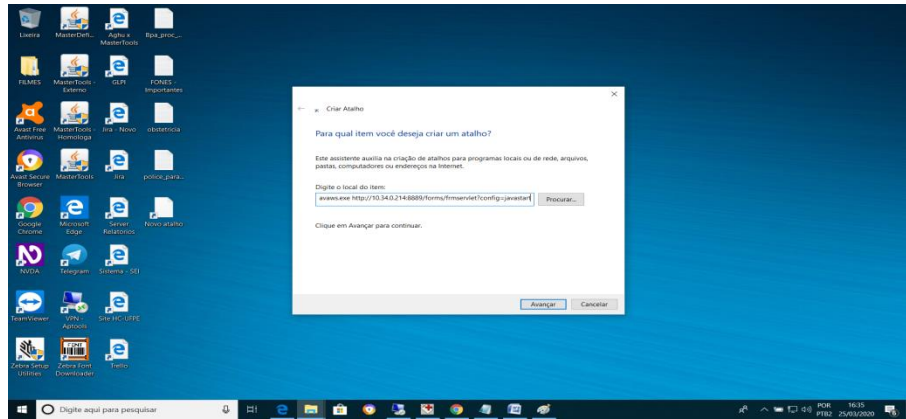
Lixeira
MasterDefi...
Aghu x MasterTools
Bpa_proc_...
FILMES
MasterTools - Externo
GLPI
FONES - Importantes
Avast Free Antivirus
MasterTools - Homologa
Jira - Novo
obstetricia
Avast Secure Browser
MasterTools
Jira
police_para...
Google Chrome
Microsoft Edge
Server Relatorios
Novo atalho
NVDA
Telegram
Sistema - SEI
TeamViewer
VPN - Aptools
Site HC-UFPE
Zebra Setup Utilities
Zebra Font Downloader
Trello

Criar Atalho

Para qual item você deseja criar um atalho?

Este assistente auxilia na criação de atalhos para programas locais ou de rede, arquivos, pastas, computadores ou endereços na Internet.

Digite o local do item:

avaws.exe http://10.34.0.214:8889/forms/frmservlet?config=javatart

Procurar...

Clique em Avançar para continuar.

Avançar
Cancelar

Digite aqui para pesquisar

POR PTB2
16:35
25/03/2020